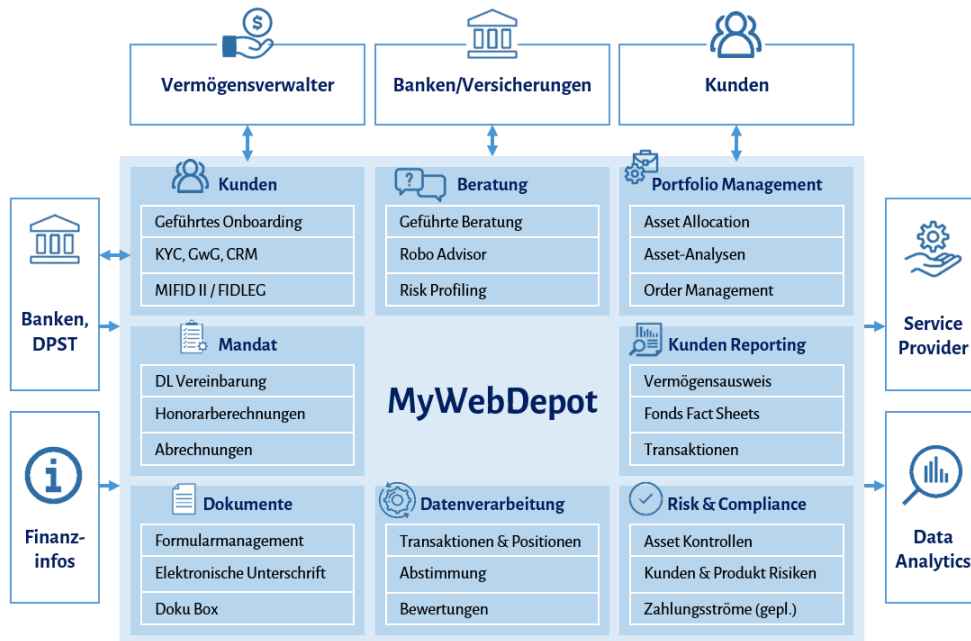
Vermögensverwalter

Banken/Versicherungen

Kunden

Banken, DPST

Finanzinfos

Kunden
Geführtes Onboarding
KYC, GwG, CRM
MIFID II / FIDLEG

Beratung
Geführte Beratung
Robo Advisor
Risk Profiling

Portfolio Management
Asset Allocation
Asset-Analysen
Order Management

Mandat
DL Vereinbarung
Honorarberechnungen
Abrechnungen

MyWebDepot

Kunden Reporting
Vermögensausweis
Fonds Fact Sheets
Transaktionen

Dokumente
Formularmanagement
Elektronische Unterschrift
Doku Box

Datenverarbeitung
Transaktionen & Positionen
Abstimmung
Bewertungen

Risk & Compliance
Asset Kontrollen
Kunden & Produkt Risiken
Zahlungsströme (gepl.)

Service Provider

Data Analytics